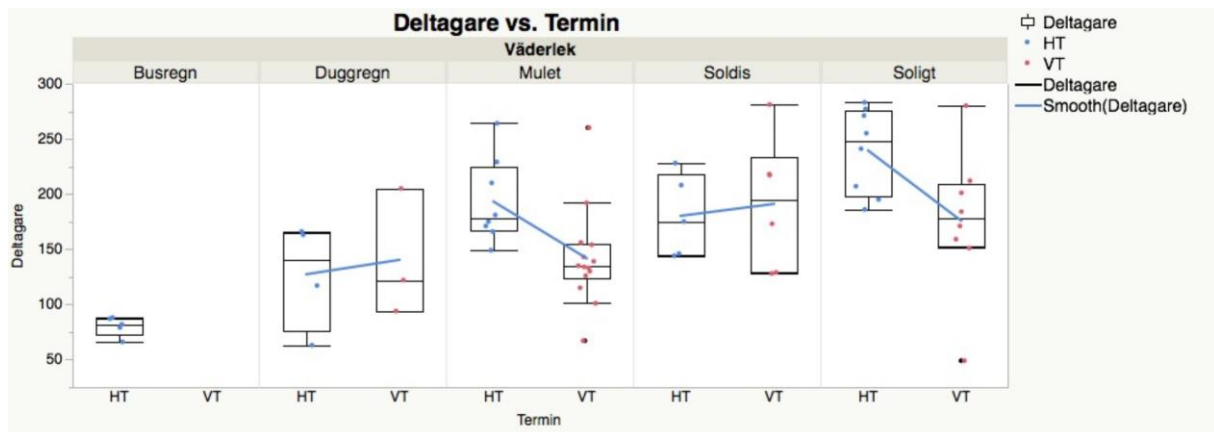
Deltagare vs. Termin

Väderlek

Busregn

Duggregn

Mulet

Soldis

Soligt

Deltagare

300

250

200

150

100

50

HT

VT

HT

VT

HT

VT

HT

VT

HT

VT

Termin

Deltagare

HT

VT

Deltagare

Smooth(Deltagare)